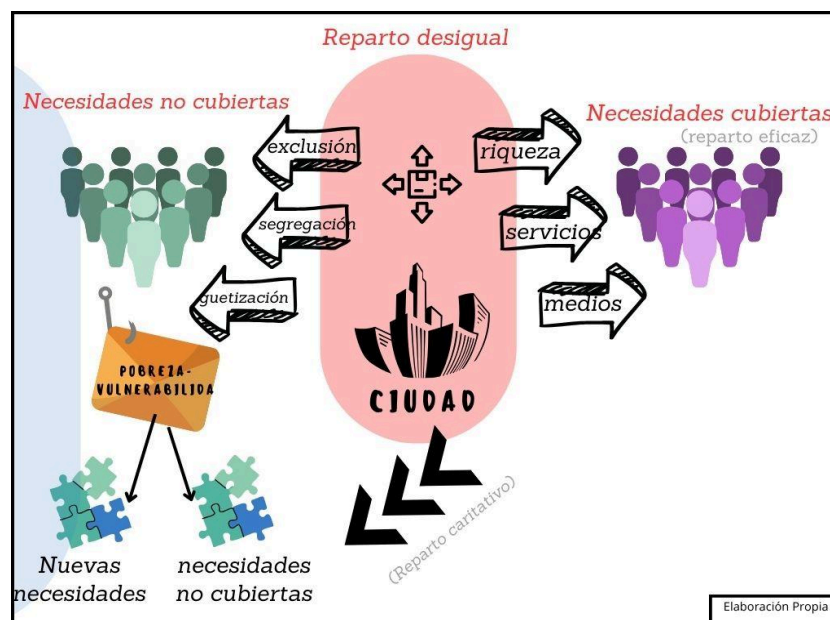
Reparto desigual

Necesidades no cubiertas

Necesidades cubiertas
(reparto eficaz)

exclusión

segregación

guetización

riqueza

servicios

medios

POBREZA-VULNERABILIDA

CIUDAD

(Reparto caritativo)

Nuevas necesidades

necesidades no cubiertas

Elaboración Propia